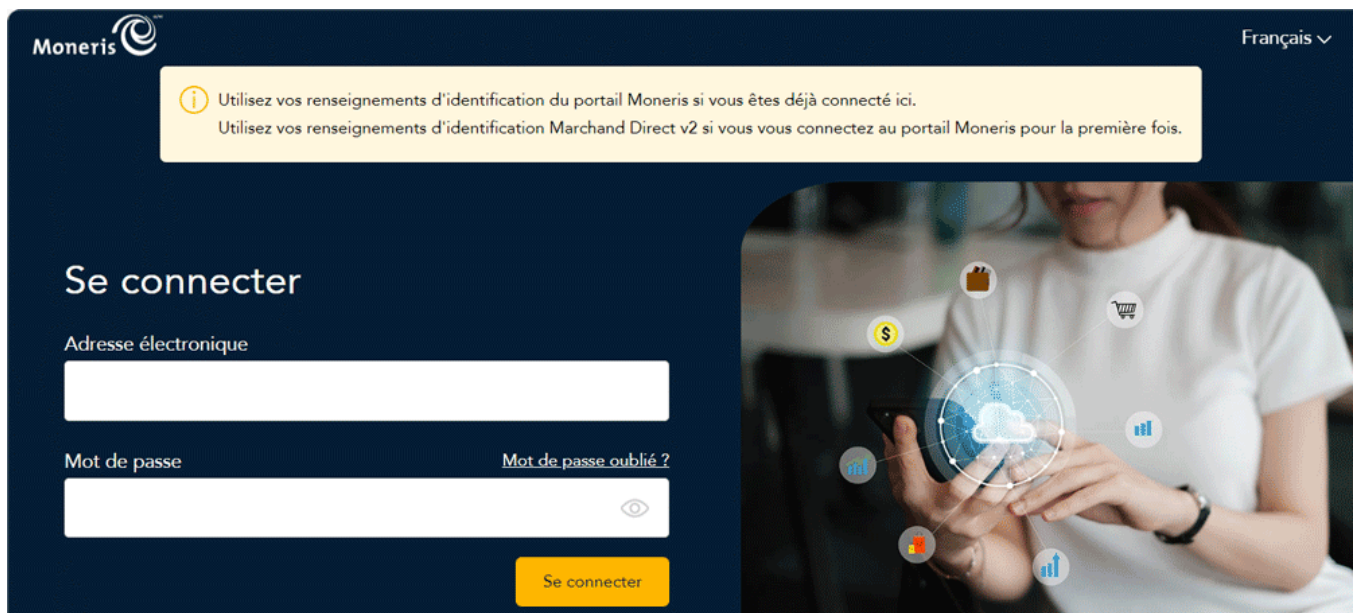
Moneris

Français

Utilisez vos renseignements d'identification du portail Moneris si vous êtes déjà connecté ici.
Utilisez vos renseignements d'identification Marchand Direct v2 si vous vous connectez au portail Moneris pour la première fois.

Se connecter

Adresse électronique

Mot de passe

Mot de passe oublié ?

Se connecter